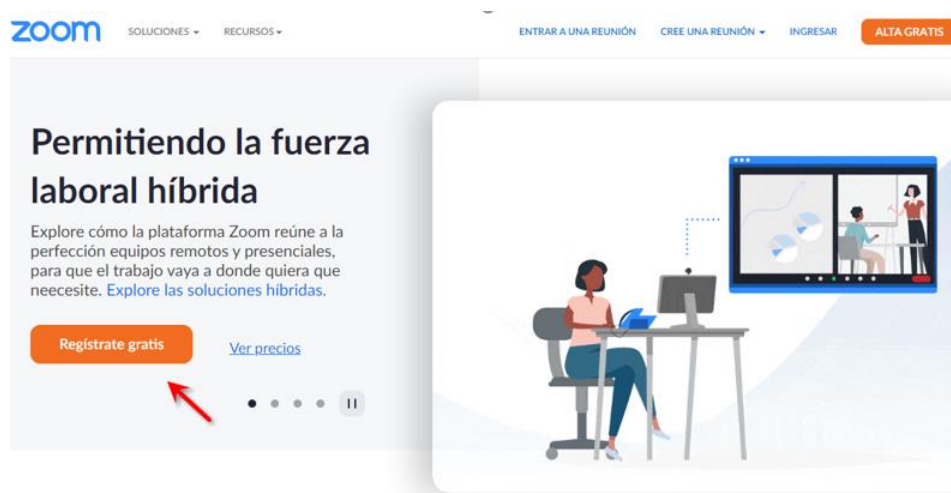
zoom SOLUCIONES ▾ RECURSOS ▾ ENTRAR A UNA REUNIÓN CREE UNA REUNIÓN ▾ INGRESAR ALTA GRATIS

Permitiendo la fuerza laboral híbrida

Explore cómo la plataforma Zoom reúne a la perfección equipos remotos y presenciales, para que el trabajo vaya a donde quiera que neecesite. Explore las soluciones híbridas.

Regístrate gratis

Ver precios